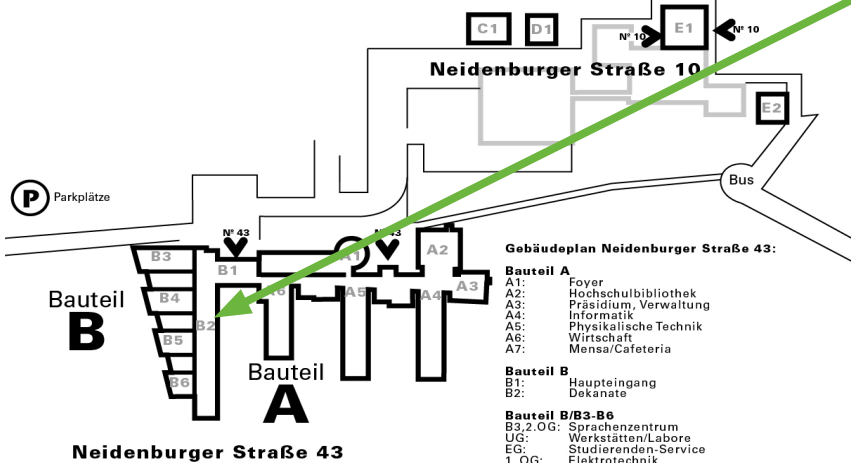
C1 D1 E1
Nº 10 Nº 10
Neidenburger Straße 10
E2
Bus
P Parkplätze
Nº 43 Nº 43
B3 B1 A1 A2
A3
B4 A6 A5 A4
Bauteil
B
B2
B5
B6
Bauteil
A
Neidenburger Straße 43

Gebäudeplan Neidenburger Straße 43:

Bauteil A
A1: Foyer
A2: Hochschulbibliothek
A3: Präsidium, Verwaltung
A4: Informatik
A5: Physikalische Technik
A6: Wirtschaft
A7: Mensa/Cafeteria

Bauteil B
B1: Haupteingang
B2: Dekanate

Bauteil B/B3-B6
B3,2.OG: Sprachenzentrum
UG: Werkstätten/Labore
EG: Studierenden-Service
1.OG: Elektrotechnik